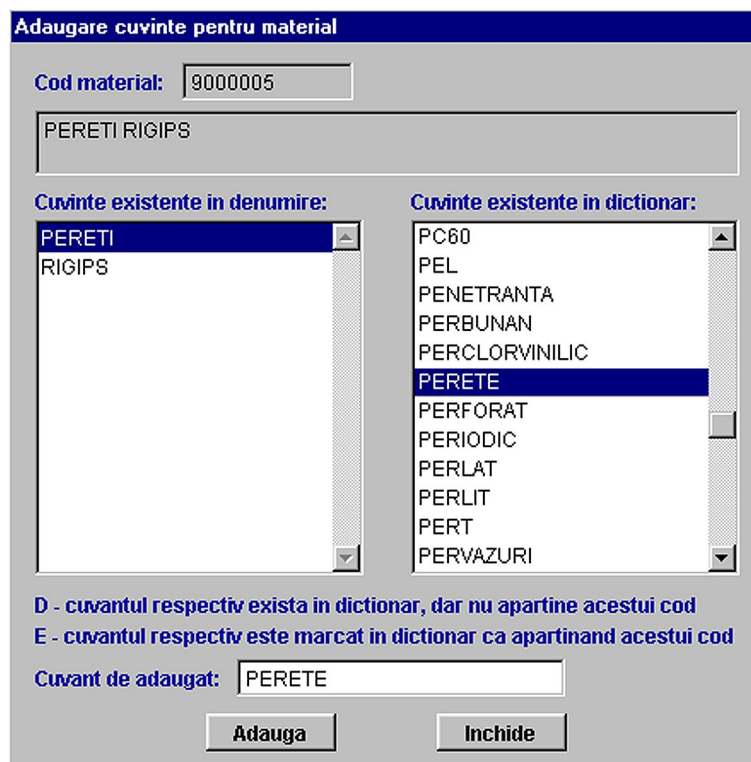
Adaugare cuvinte pentru material

Cod material: 9000005

PERETI RIGIPS

Cuvinte existente in denumire:

PERETI
RIGIPS

Cuvinte existente in dictionar:

PC60
PEL
PENETRANTA
PERBUNAN
PERCLORVINILIC
PERETE
PERFORAT
PERIODIC
PERLAT
PERLIT
PERT
PERVAZURI

D - cuvantul respectiv exista in dictionar, dar nu apartine acestui cod
E - cuvantul respectiv este marcat in dictionar ca apartinand acestui cod

Cuvant de adaugat: PERETE

Adauga
Inchide